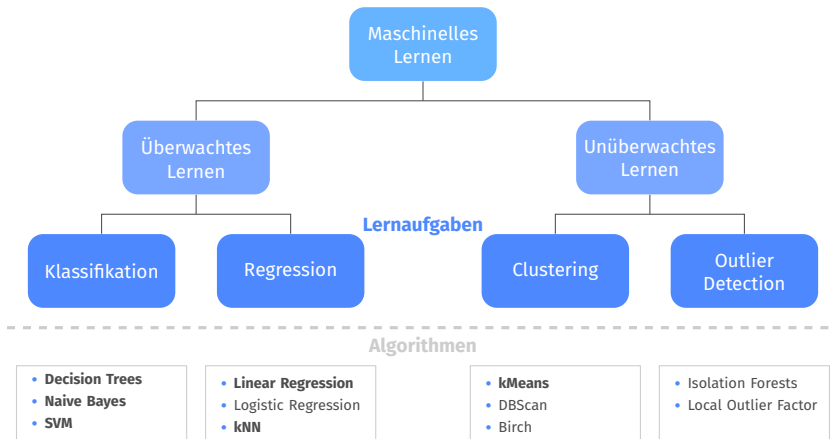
Maschinelles Lernen

Überwachtes Lernen

Unüberwachtes Lernen

Lernaufgaben

Klassifikation

Regression

Clustering

Outlier Detection

Algorithmen

- Decision Trees
- Naive Bayes
- SVM

- Linear Regression
- Logistic Regression
- kNN

- kMeans
- DBScan
- Birch

- Isolation Forests
- Local Outlier Factor